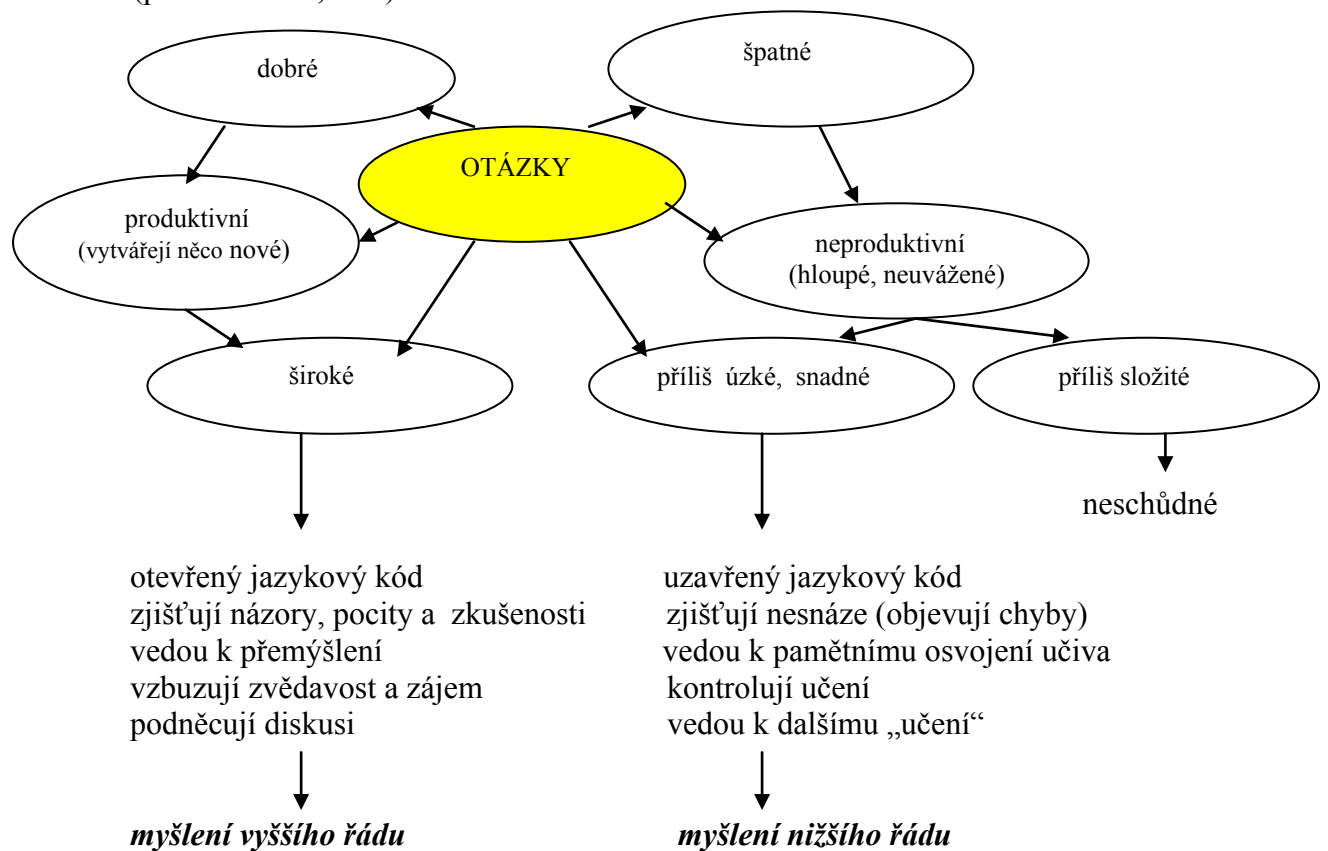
dobré

špatné

OTÁZKY

produktivní (vytvářejí něco nové)

neproduktivní (hloupé, neuvážené)

široké

příliš úzké, snadné

příliš složité

neschůdné

otevřený jazykový kód
zjišťují názory, pocity a zkušenosti
vedou k přemýšlení
vzbuzují zvědavost a zájem
podněcují diskusi

myšlení vyššího řádu

uzavřený jazykový kód
zjišťují nesnáze (objevují chyby)
vedou k pamětnímu osvojení učiva
kontrolují učení
vedou k dalšímu „učení“

myšlení nižšího řádu